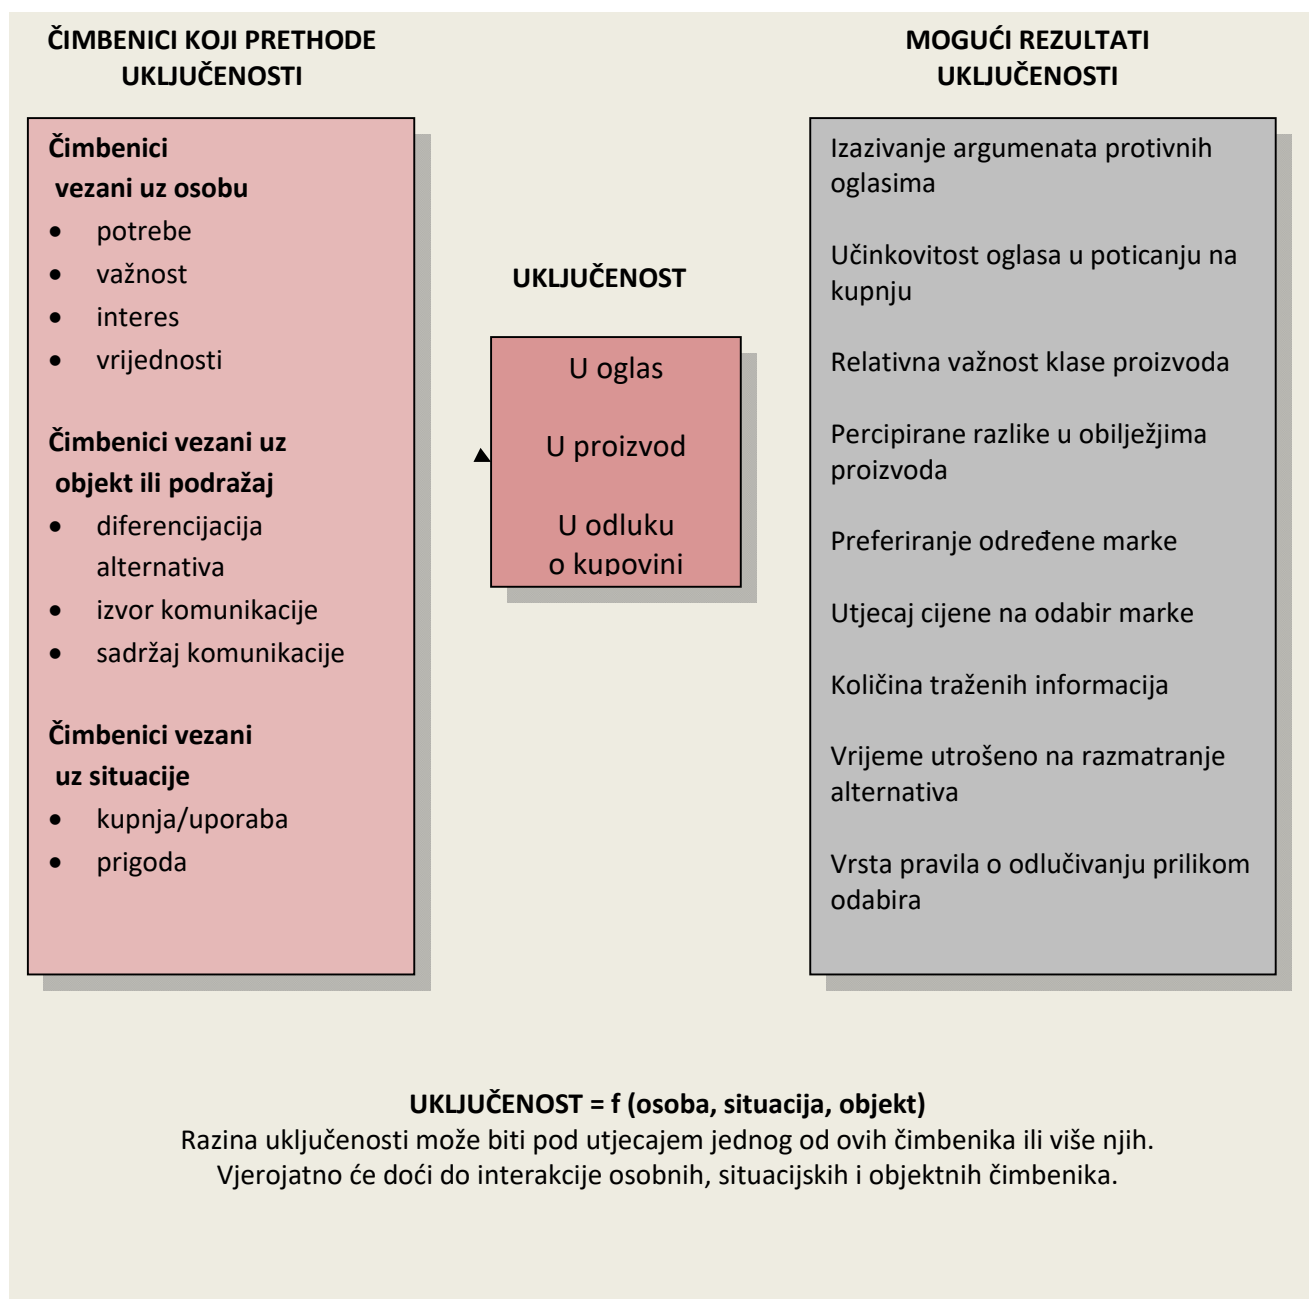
ČIMBENICI KOJI PRETHODE UKLJUČENOSTI

Čimbenici vezani uz osobu
- potrebe
- važnost
- interes
- vrijednosti

Čimbenici vezani uz objekt ili podražaj
- diferencijacija alternativa
- izvor komunikacije
- sadržaj komunikacije

Čimbenici vezani uz situacije
- kupnja/uporaba
- prigoda

UKLJUČENOST

U oglas

U proizvod

U odluku o kupovini

MOGUĆI REZULTATI UKLJUČENOSTI

Izazivanje argumenata protivnih oglasima

Učinkovitost oglasa u poticanju na kupnju

Relativna važnost klase proizvoda

Percipirane razlike u obilježjima proizvoda

Preferiranje određene marke

Utjecaj cijene na odabir marke

Količina traženih informacija

Vrijeme utrošeno na razmatranje alternativa

Vrsta pravila o odlučivanju prilikom odabira

UKLJUČENOST = f (osoba, situacija, objekt)
Razina uključenosti može biti pod utjecajem jednog od ovih čimbenika ili više njih. Vjerojatno će doći do interakcije osobnih, situacijskih i objektnih čimbenika.